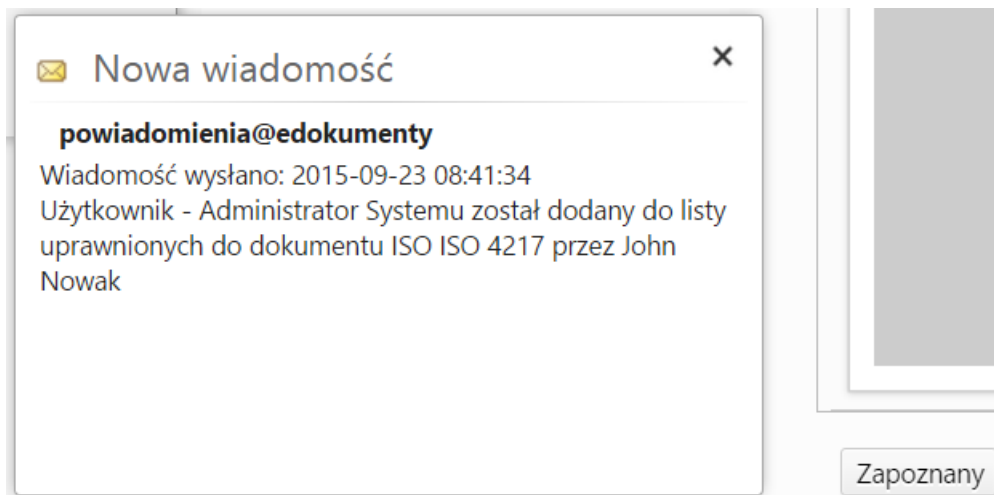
Nowa wiadomość

×

powiadomienia@edokumenty

Wiadomość wysłano: 2015-09-23 08:41:34
Użytkownik - Administrator Systemu został dodany do listy uprawnionych do dokumentu ISO ISO 4217 przez John Nowak

Zapoznany